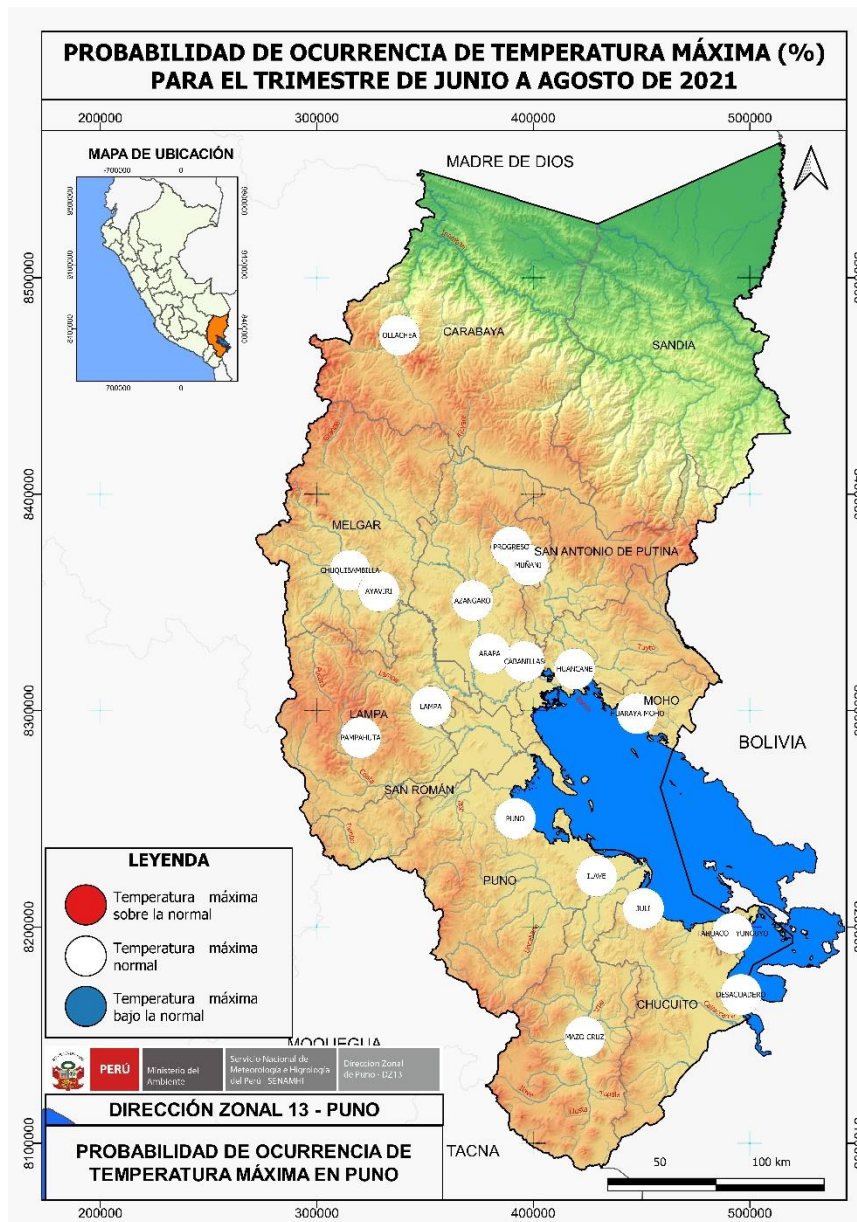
PROBABILIDAD DE OCURRENCIA DE TEMPERATURA MÁXIMA (%)
PARA EL TRIMESTRE DE JUNIO A AGOSTO DE 2021

200000 300000 400000 500000

MAPA DE UBICACIÓN

MADRE DE DIOS

8500000

OLLACHEA
CARABAYA
SANDIA

8400000

MELGAR
PROGRESO
SAN ANTONIO DE PUTINA
MUÑANI
CHUQUIBAMBILLA
AYAVIRI
AZANGARO
ARAPA
CABANILLAS
HUANCANE

8300000

LAMPA
LAMPA
MOHO
HUARAYA MOHO
PAMPAHUTA
BOLIVIA
SAN ROMÁN
PUNO

LEYENDA
Temperatura máxima sobre la normal
Temperatura máxima normal
Temperatura máxima bajo la normal

PUNO
ILAVE
JULI

8200000

TAHUACO
YUNGUYO
CHUCUITO
DESAGUADERO
MOQUEGUA
MAZO CRUZ

PERÚ Ministerio del Ambiente
Servicio Nacional de Meteorología e Hidrología del Perú - SENAMHI
Dirección Zonal de Puno - DZ13

DIRECCIÓN ZONAL 13 - PUNO

8100000

PROBABILIDAD DE OCURRENCIA DE TEMPERATURA MÁXIMA EN PUNO

TACNA
50 100 km

200000 300000 400000 500000